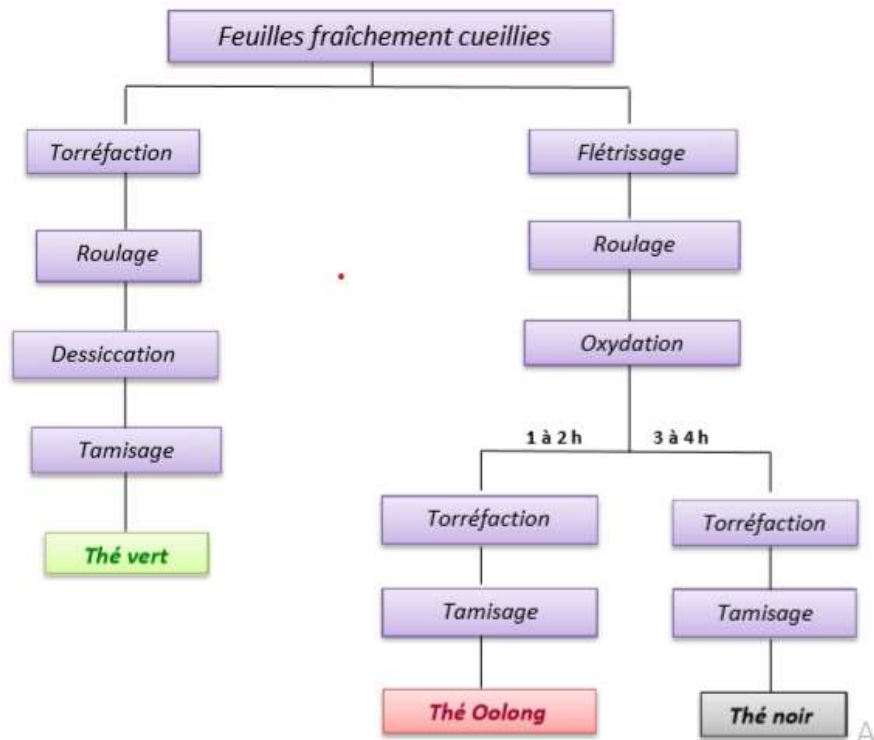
Feuilles fraîchement cueillies

Torréfaction

Roulage

Dessiccation

Tamisage

Thé vert

Flétrissage

Roulage

Oxydation

1 à 2 h

3 à 4 h

Torréfaction

Tamisage

Thé Oolong

Torréfaction

Tamisage

Thé noir

A